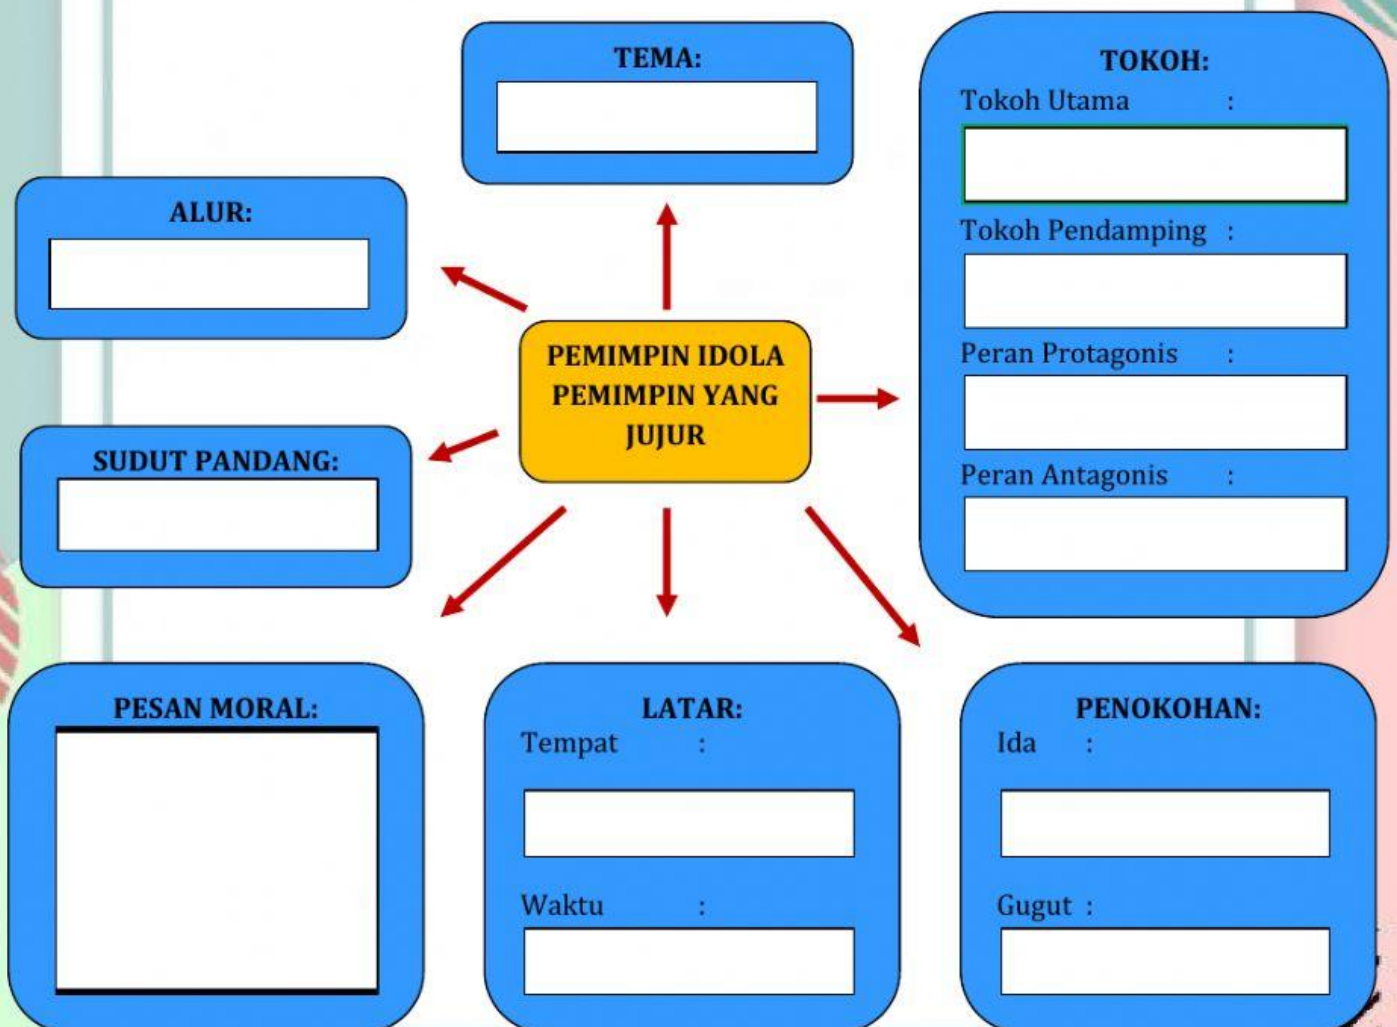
TEMA:

TOKOH:
Tokoh Utama :

Tokoh Pendamping :

Peran Protagonis :

Peran Antagonis :

ALUR:

PEMIMPIN IDOLA PEMIMPIN YANG JUJUR

SUDUT PANDANG:

PESAN MORAL:

LATAR:
Tempat :

Waktu :

PENOKOHAN:
Ida :

Gugut :